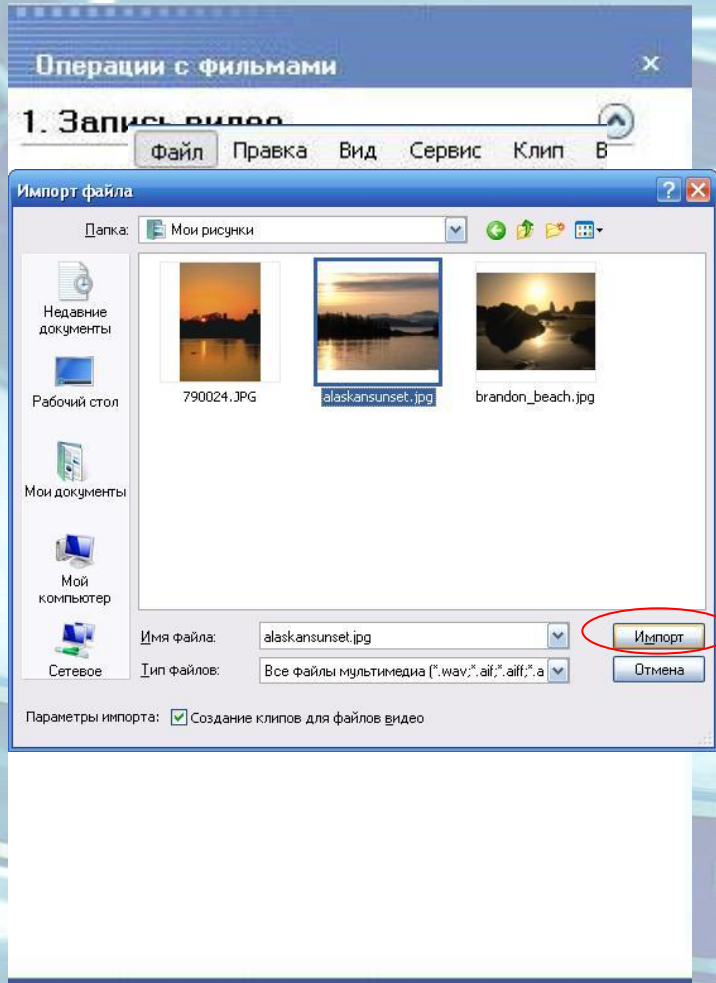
Операции с фильмами

1. Запись видео

Файл Правка Вид Сервис Клип В

Импорт файла

Папка: Мои рисунки

Недавние документы

Рабочий стол

Мои документы

Мой компьютер

Сетевое

790024.JPG

alaskansunset.jpg

brandon_beach.jpg

Имя файла: alaskansunset.jpg

Тип файлов: Все файлы мультимедиа (*.wav;*.aif;*.aiff;*.a

Импорт

Отмена

Параметры импорта: Создание клипов для файлов видео